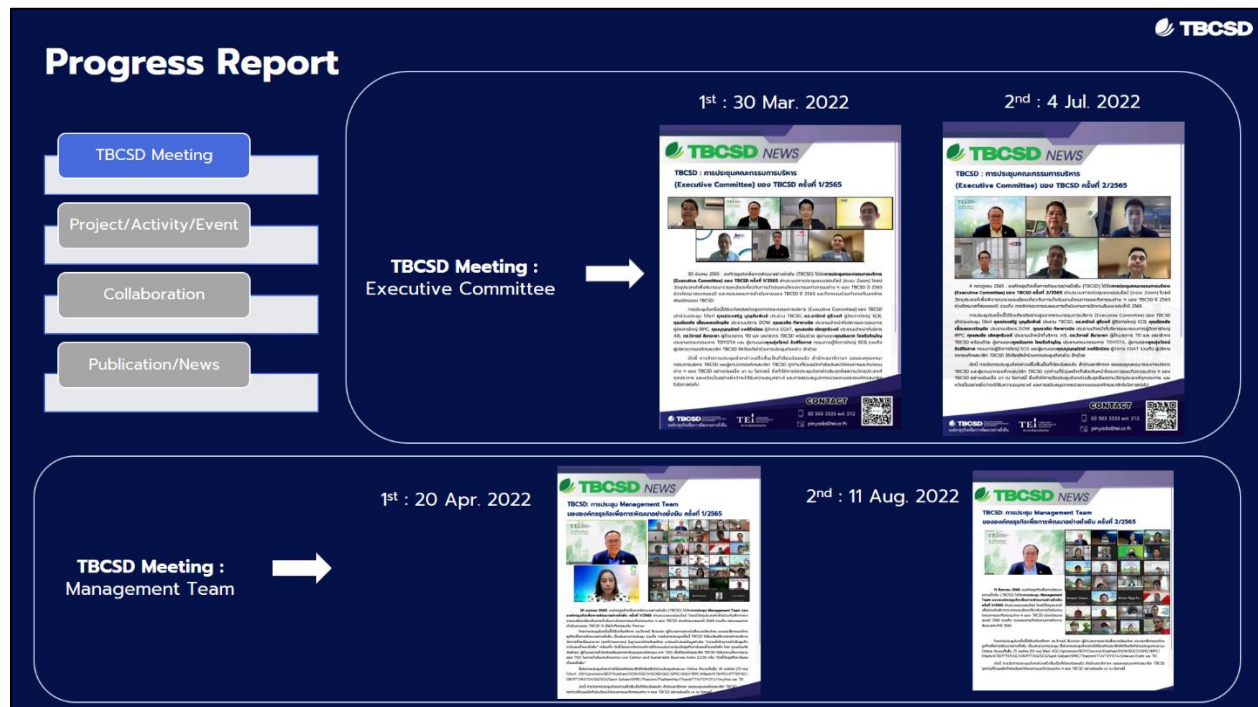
TBCSD

Progress Report

TBCSD Meeting

Project/Activity/Event

Collaboration

Publication/News

$1^{st}$ : 30 Mar. 2022

$2^{nd}$ : 4 Jul. 2022

TBCSD Meeting : Executive Committee

TBCSD NEWS

TBCSD : การประชุมคณะกรรมการบริหาร (Executive Committee) ของ TBCSD ครั้งที่ 1/2565

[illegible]

CONTACT

02 503 3333 ext. 212

TBCSD NEWS

TBCSD : การประชุมคณะกรรมการบริหาร (Executive Committee) ของ TBCSD ครั้งที่ 2/2565

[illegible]

CONTACT

02 503 3333 ext. 212

TBCSD Meeting : Management Team

$1^{st}$ : 20 Apr. 2022

TBCSD NEWS

TBCSD: การประชุม Management Team ขององค์กรธุรกิจเพื่อการพัฒนาอย่างยั่งยืน ครั้งที่ 1/2565

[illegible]

$2^{nd}$ : 11 Aug. 2022

TBCSD NEWS

TBCSD: การประชุม Management Team ขององค์กรธุรกิจเพื่อการพัฒนาอย่างยั่งยืน ครั้งที่ 2/2565

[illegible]